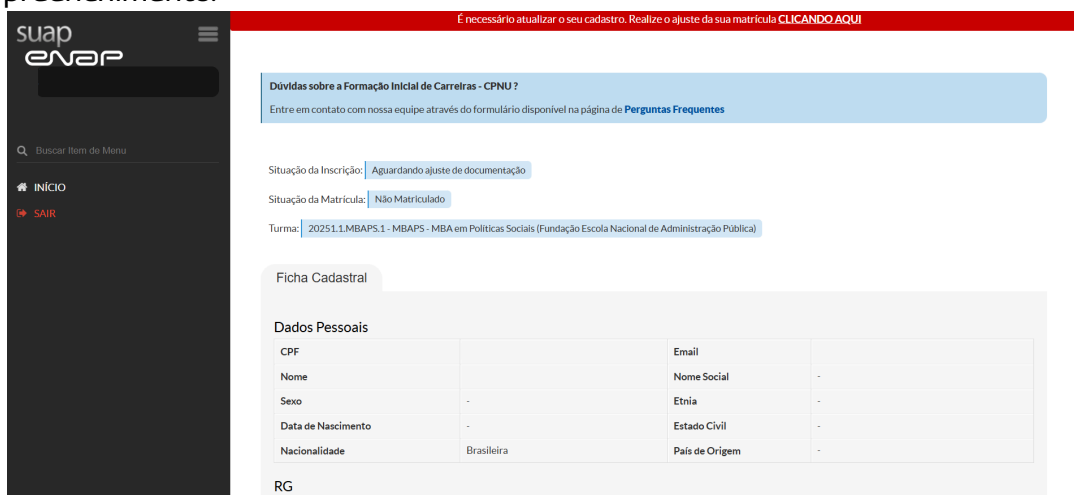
suap
enap

É necessário atualizar o seu cadastro. Realize o ajuste da sua matrícula CLICANDO AQUI

Q Buscar Item de Menu

INÍCIO
SAIR

Dúvidas sobre a Formação Inicial de Carreiras - CPNU ?
Entre em contato com nossa equipe através do formulário disponível na página de Perguntas Frequentes

Situação da Inscrição: Aguardando ajuste de documentação

Situação da Matrícula: Não Matriculado

Turma: 20251.1.MBAPS.1 - MBAPS - MBA em Políticas Sociais (Fundação Escola Nacional de Administração Pública)

Ficha Cadastral

Dados Pessoais

| CPF | | Email | |
|---|---|---|---|
| Nome | | Nome Social | - |
| Sexo | - | Etnia | - |
| Data de Nascimento | - | Estado Civil | - |
| Nacionalidade | Brasileira | País de Origem | - |

RG